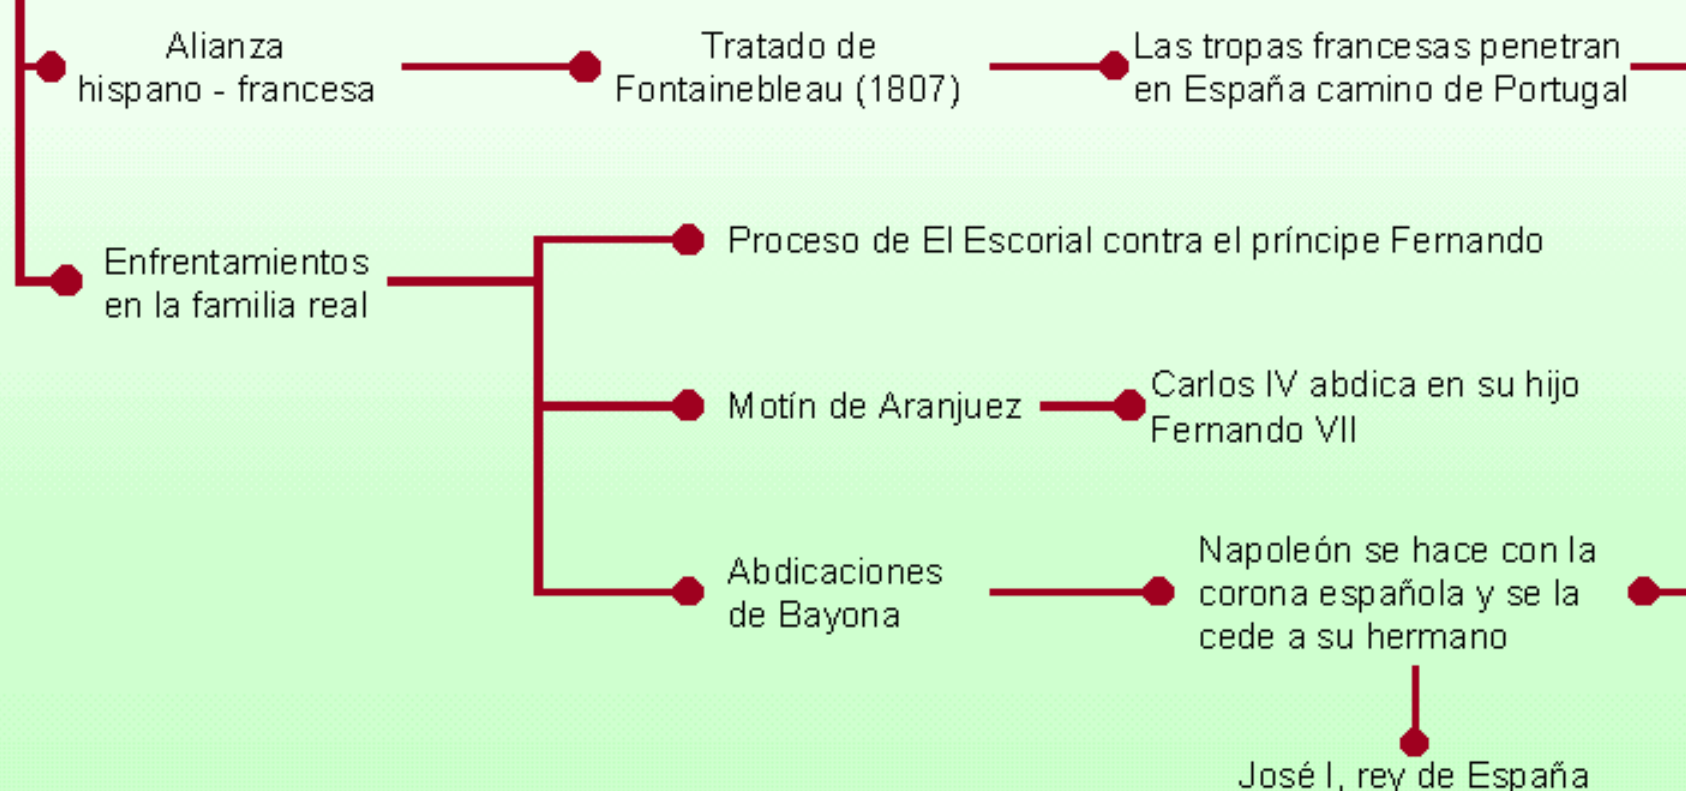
Alianza hispano - francesa

Tratado de Fontainebleau (1807)

Las tropas francesas penetran en España camino de Portugal

Enfrentamientos en la familia real

Proceso de El Escorial contra el príncipe Fernando

Motín de Aranjuez

Carlos IV abdica en su hijo Fernando VII

Abdicaciones de Bayona

Napoleón se hace con la corona española y se la cede a su hermano

José I, rey de España